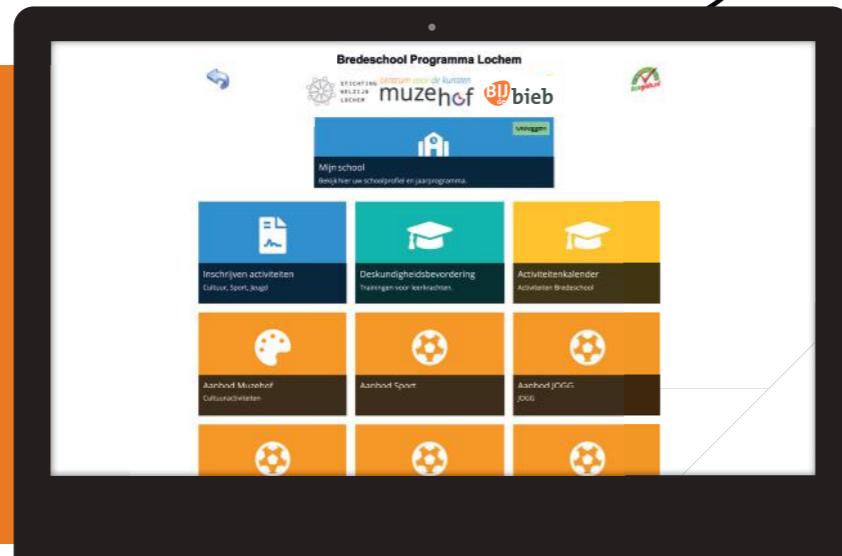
Bredeschool Programma Lochem

STICHTING WELZIJN LOCHEM

centrum voor de kunsten muzehof

BIJ de bieb

Uitloggen

Mijn school
Bekijk hier uw schoolprofiel en jaarprogramma.

Inschrijven activiteiten
Cultuur, Sport, Jeugd

Deskundigheidsbevordering
Trainingen voor leerkrachten.

Activiteitenkalender
Activiteiten Bredeschool

Aanbod Muzehof
Cultuuractiviteiten

Aanbod Sport

Aanbod JOGG
JOGG